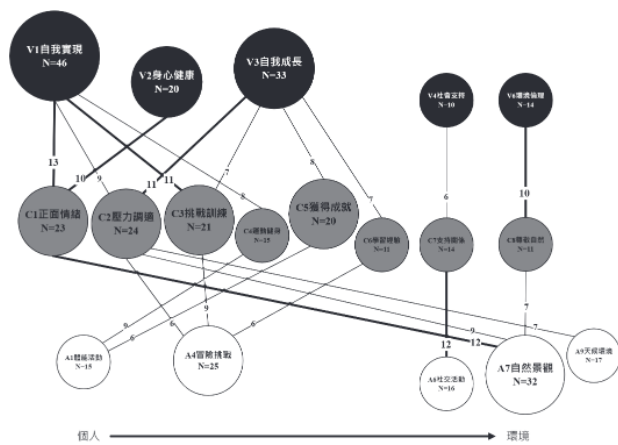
V1自我實現
N=46

V2身心健康
N=20

V3自我成長
N=33

V4社會支持
N=10

V5環境倫理
N=14

13
10
9
11
11
7
8
8
7
6
10

C1正面情緒
N=23

C2壓力調適
N=24

C3挑戰訓練
N=21

C4體驗健身
N=15

C5獲得成就
N=20

C6學習體驗
N=11

C7支持關係
N=14

C8尊重自然
N=11

9
6
9
6
6
7
9
7
12
12

A1體能活動
N=15

A4冒險挑戰
N=25

A6社交活動
N=16

A7自然景觀
N=32

A9天候環境
N=17

個人
環境